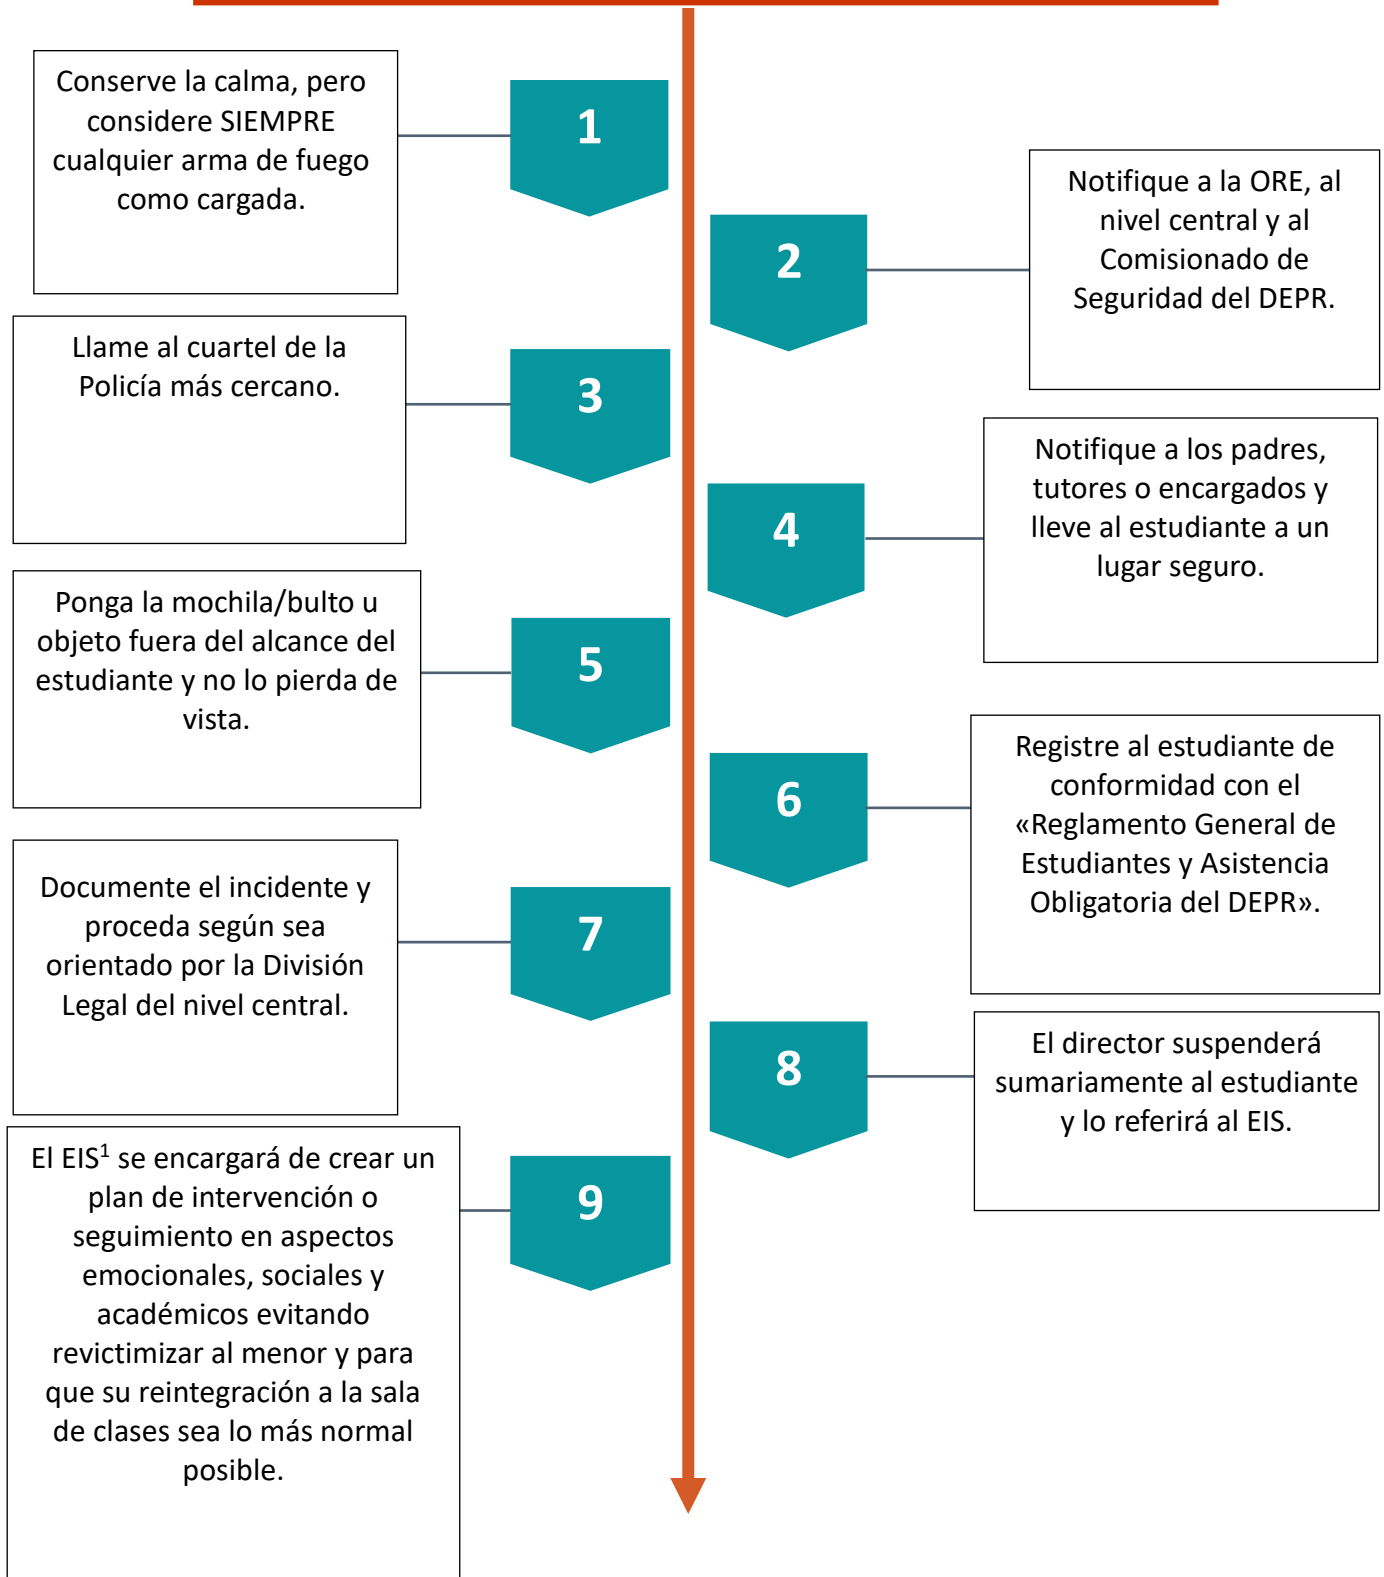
1

Conserve la calma, pero considere SIEMPRE cualquier arma de fuego como cargada.

2

Notifique a la ORE, al nivel central y al Comisionado de Seguridad del DEPR.

3

Llame al cuartel de la Policía más cercano.

4

Notifique a los padres, tutores o encargados y lleve al estudiante a un lugar seguro.

5

Ponga la mochila/bulto u objeto fuera del alcance del estudiante y no lo pierda de vista.

6

Registre al estudiante de conformidad con el «Reglamento General de Estudiantes y Asistencia Obligatoria del DEPR».

7

Documente el incidente y proceda según sea orientado por la División Legal del nivel central.

8

El director suspenderá sumariamente al estudiante y lo referirá al EIS.

9

El EIS$^1$ se encargará de crear un plan de intervención o seguimiento en aspectos emocionales, sociales y académicos evitando revictimizar al menor y para que su reintegración a la sala de clases sea lo más normal posible.